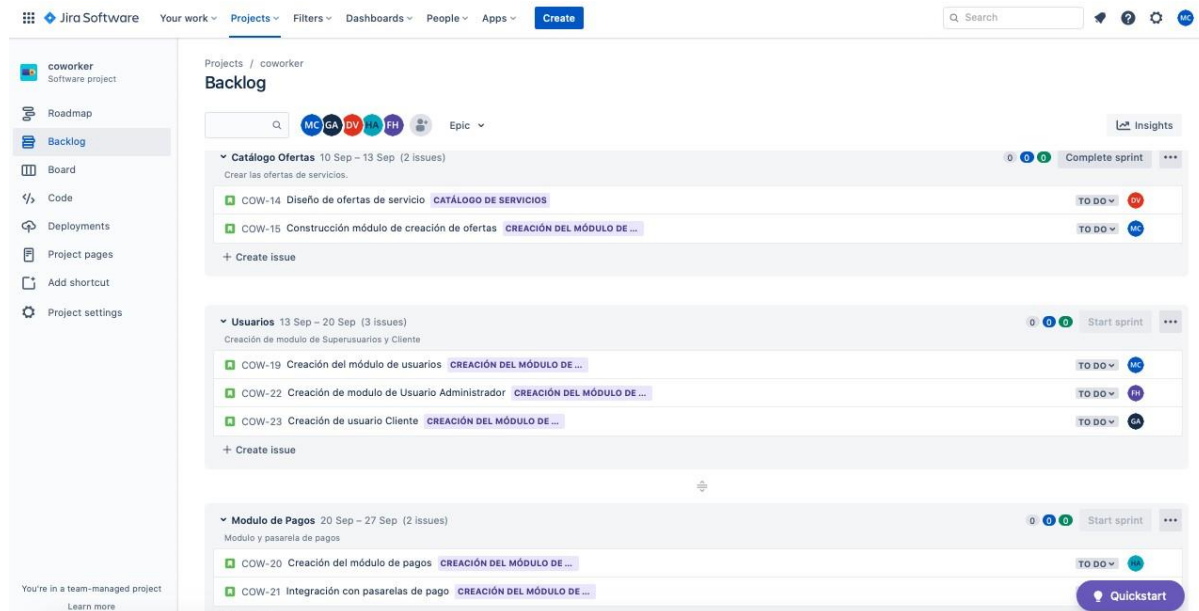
Jira Software Your work Projects Filters Dashboards People Apps Create

Search

MC

coworker
Software project

Roadmap
Backlog
Board
Code
Deployments
Project pages
Add shortcut
Project settings

You're in a team-managed project
Learn more

Projects / coworker
Backlog

MC GA DV HA FH

Epic

Insights

Catálogo Ofertas 10 Sep – 13 Sep (2 issues)
Crear las ofertas de servicios.

0 0 0 Complete sprint ...

COW-14 Diseño de ofertas de servicio CATÁLOGO DE SERVICIOS TO DO DV

COW-15 Construcción módulo de creación de ofertas CREACIÓN DEL MÓDULO DE ... TO DO MC

+ Create issue

Usuarios 13 Sep – 20 Sep (3 issues)
Creación de modulo de Superusuarios y Cliente

0 0 0 Start sprint ...

COW-19 Creación del módulo de usuarios CREACIÓN DEL MÓDULO DE ... TO DO MC

COW-22 Creación de modulo de Usuario Administrador CREACIÓN DEL MÓDULO DE ... TO DO FH

COW-23 Creación de usuario Cliente CREACIÓN DEL MÓDULO DE ... TO DO GA

+ Create issue

Modulo de Pagos 20 Sep – 27 Sep (2 issues)
Modulo y pasarela de pagos

0 0 0 Start sprint ...

COW-20 Creación del módulo de pagos CREACIÓN DEL MÓDULO DE ... TO DO HA

COW-21 Integración con pasarelas de pago CREACIÓN DEL MÓDULO DE ...

Quickstart